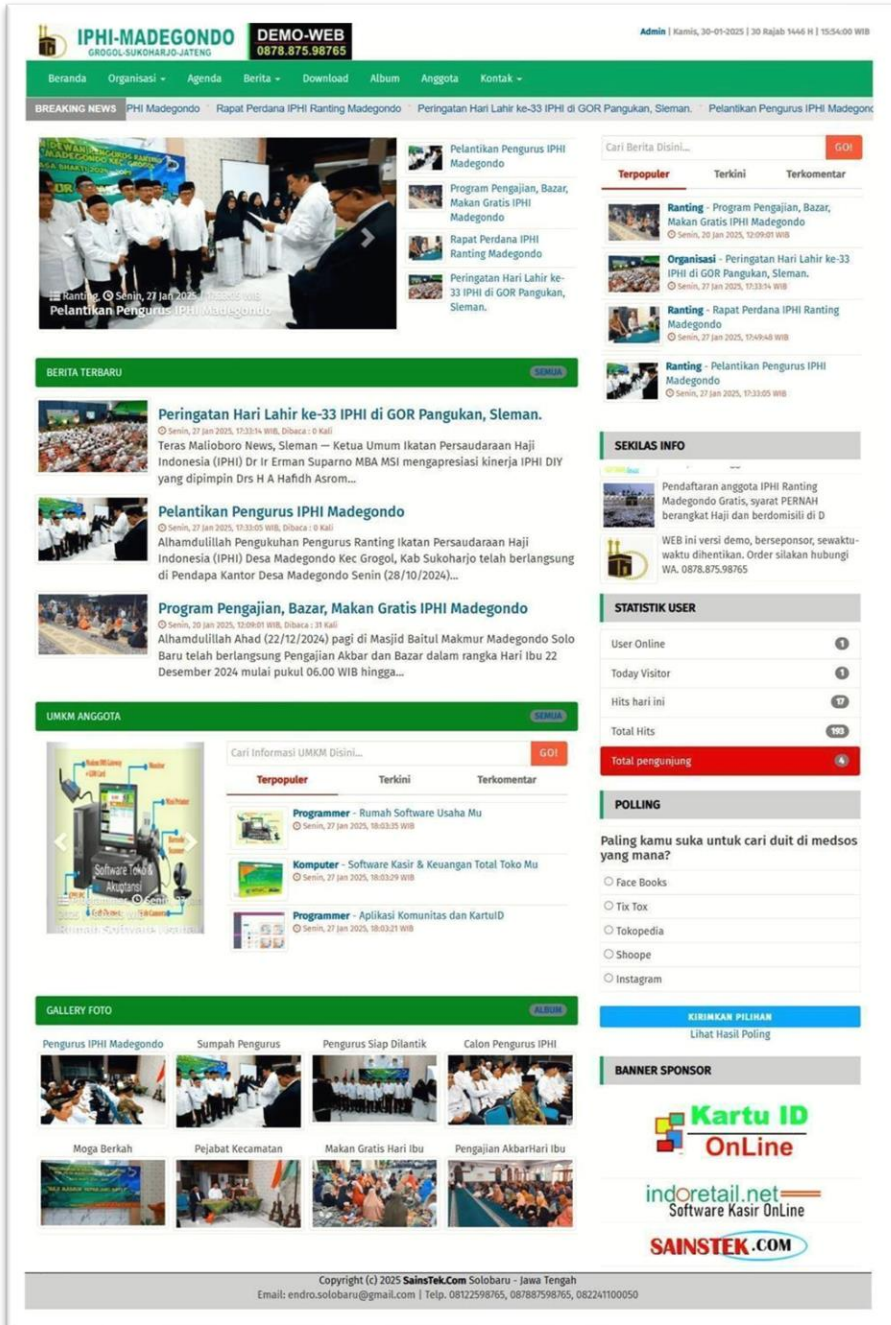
IPHI-MADEGONDO
GROGOL-SUKOHARJO-JATENG

DEMO-WEB
0878.875.98765

Admin | Kamis, 30-01-2025 | 30 Rajab 1446 H | 15:54:00 WIB

Beranda Organisasi Agenda Berita Download Album Anggota Kontak

BREAKING NEWS IPHI Madegondo Rapat Perdana IPHI Ranting Madegondo Peringatan Hari Lahir ke-33 IPHI di GOR Pangukan, Sleman. Pelantikan Pengurus IPHI Madegondo

Ranting, Senin, 27 Jan 2025 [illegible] WIB
Pelantikan Pengurus IPHI Madegondo

Pelantikan Pengurus IPHI Madegondo
Program Pengajian, Bazar, Makan Gratis IPHI Madegondo
Rapat Perdana IPHI Ranting Madegondo
Peringatan Hari Lahir ke-33 IPHI di GOR Pangukan, Sleman.

Cari Berita Disini... GO!

Terpopuler Terkini Terkomentar

Ranting - Program Pengajian, Bazar, Makan Gratis IPHI Madegondo
Senin, 20 Jan 2025, 12:09:01 WIB
Organisasi - Peringatan Hari Lahir ke-33 IPHI di GOR Pangukan, Sleman.
Senin, 27 Jan 2025, 17:33:14 WIB
Ranting - Rapat Perdana IPHI Ranting Madegondo
Senin, 27 Jan 2025, 17:49:48 WIB
Ranting - Pelantikan Pengurus IPHI Madegondo
Senin, 27 Jan 2025, 17:33:05 WIB

BERITA TERBARU SEMUA

Peringatan Hari Lahir ke-33 IPHI di GOR Pangukan, Sleman.
Senin, 27 Jan 2025, 17:33:14 WIB, Dibaca : 0 Kali
Teras Malioboro News, Sleman — Ketua Umum Ikatan Persaudaraan Haji Indonesia (IPHI) Dr Ir Erman Suparno MBA MSI mengapresiasi kinerja IPHI DIY yang dipimpin Drs H A Hafidh Asrom...

Pelantikan Pengurus IPHI Madegondo
Senin, 27 Jan 2025, 17:33:05 WIB, Dibaca : 0 Kali
Alhamdulillah Pengukuhan Pengurus Ranting Ikatan Persaudaraan Haji Indonesia (IPHI) Desa Madegondo Kec Grogol, Kab Sukoharjo telah berlangsung di Pendapa Kantor Desa Madegondo Senin (28/10/2024)...

Program Pengajian, Bazar, Makan Gratis IPHI Madegondo
Senin, 20 Jan 2025, 12:09:01 WIB, Dibaca : 31 Kali
Alhamdulillah Ahad (22/12/2024) pagi di Masjid Baitul Makmur Madegondo Solo Baru telah berlangsung Pengajian Akbar dan Bazar dalam rangka Hari Ibu 22 Desember 2024 mulai pukul 06.00 WIB hingga...

SEKILAS INFO

Pendaftaran anggota IPHI Ranting Madegondo Gratis, syarat PERNAH berangkat Haji dan berdomisili di D

WEB ini versi demo, bersponsor, sewaktu-waktu dihentikan. Order silakan hubungi WA. 0878.875.98765

STATISTIK USER
User Online 1
Today Visitor 1
Hits hari ini 17
Total Hits 193
Total pengunjung 4

UMKM ANGGOTA SEMUA

Software Toko & Akuntansi

Cari Informasi UMKM Disini... GO!

Terpopuler Terkini Terkomentar

Programmer - Rumah Software Usaha Mu
Senin, 27 Jan 2025, 18:03:35 WIB
Komputer - Software Kasir & Keuangan Total Toko Mu
Senin, 27 Jan 2025, 18:03:29 WIB
Programmer - Aplikasi Komunitas dan KartuID
Senin, 27 Jan 2025, 18:03:21 WIB

POLLING
Paling kamu suka untuk cari duit di medsos yang mana?
Face Books
Tix Tox
Tokopedia
Shoope
Instagram

KIRIMKAN PILIHAN
Lihat Hasil Poling

GALLERY FOTO ALBUM

Pengurus IPHI Madegondo
Sumpah Pengurus
Pengurus Siap Dilantik
Calon Pengurus IPHI
Moga Berkah
Pejabat Kecamatan
Makan Gratis Hari Ibu
Pengajian AkbarHari Ibu

BANNER SPONSOR
Kartu ID OnLine
indoretail.net Software Kasir OnLine
SAINSTEK.COM

Copyright (c) 2025 SainsTek.Com Solobaru - Jawa Tengah
Email: endro.solobaru@gmail.com | Telp. 08122598765, 087887598765, 082241100050